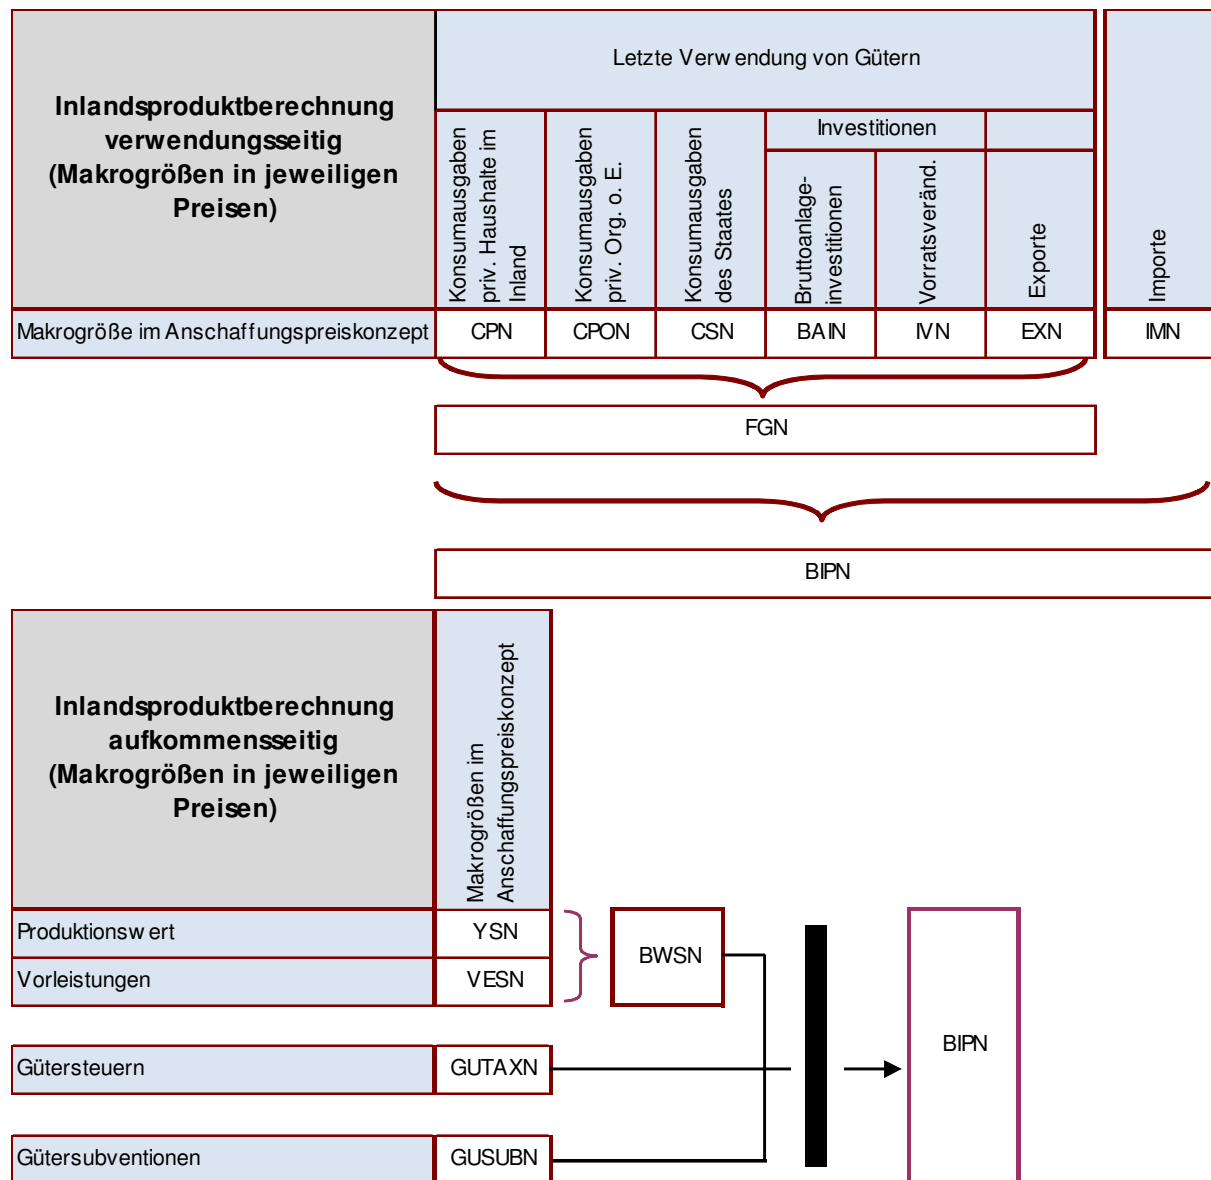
Inlandsproduktberechnung verwendungsseitig (Makrogrößen in jeweiligen Preisen)

| Letzte Verwendung von Gütern | | | | | | |
|---|---|---|---|---|---|---|
| | | | Investitionen | | | |
| Konsumausgaben priv. Haushalte im Inland | Konsumausgaben priv. Org. o. E. | Konsumausgaben des Staates | Bruttoanlageinvestitionen | Vorratsveränd. | Exporte | Importe |
| CPN | CPON | CSN | BAIN | IVN | EXN | IMN |

Makrogröße im Anschaffungspreiskonzept

FGN

BIPN

Inlandsproduktberechnung aufkommensseitig (Makrogrößen in jeweiligen Preisen)

| | Makrogrößen im Anschaffungspreiskonzept |
|---|---|
| Produktionswert | YSN |
| Vorleistungen | VESN |
| Gütersteuern | GUTAXN |
| Gütersubventionen | GUSUBN |

BWSN

BIPN